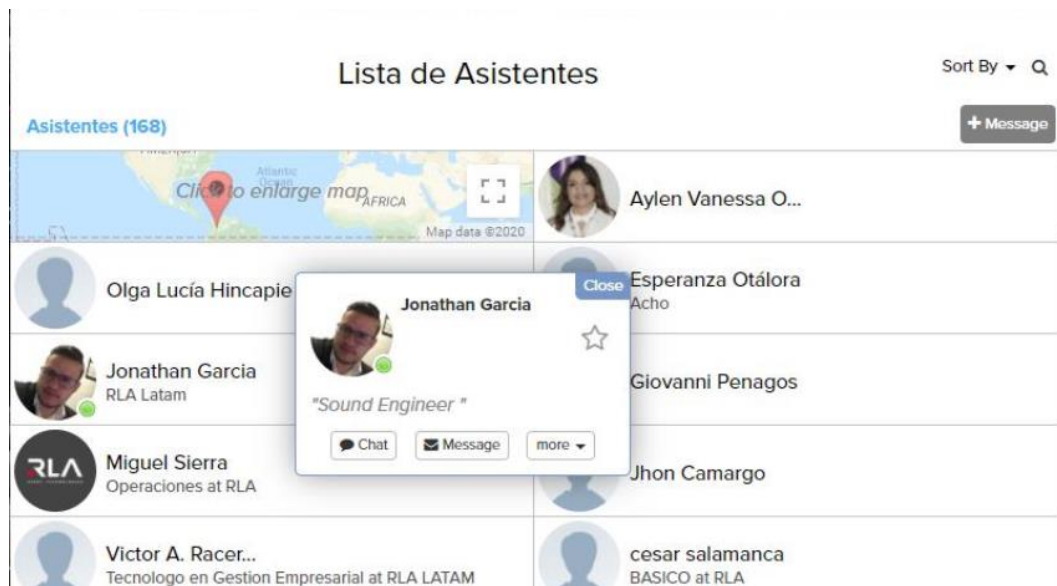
Lista de Asistentes

Sort By ▾

Asistentes (168)

+ Message

Atlantic Ocean

Click to enlarge map

AFRICA

Map data ©2020

Aylen Vanessa O...

Olga Lucía Hincapie

Close

Jonathan Garcia

"Sound Engineer "

Chat

Message

more ▾

Esperanza Otálora
Acho

Jonathan Garcia
RLA Latam

Giovanni Penagos

RLA

Miguel Sierra
Operaciones at RLA

Jhon Camargo

Victor A. Racer...
Tecnologo en Gestion Empresarial at RLA LATAM

cesar salamanca
BASICO at RLA